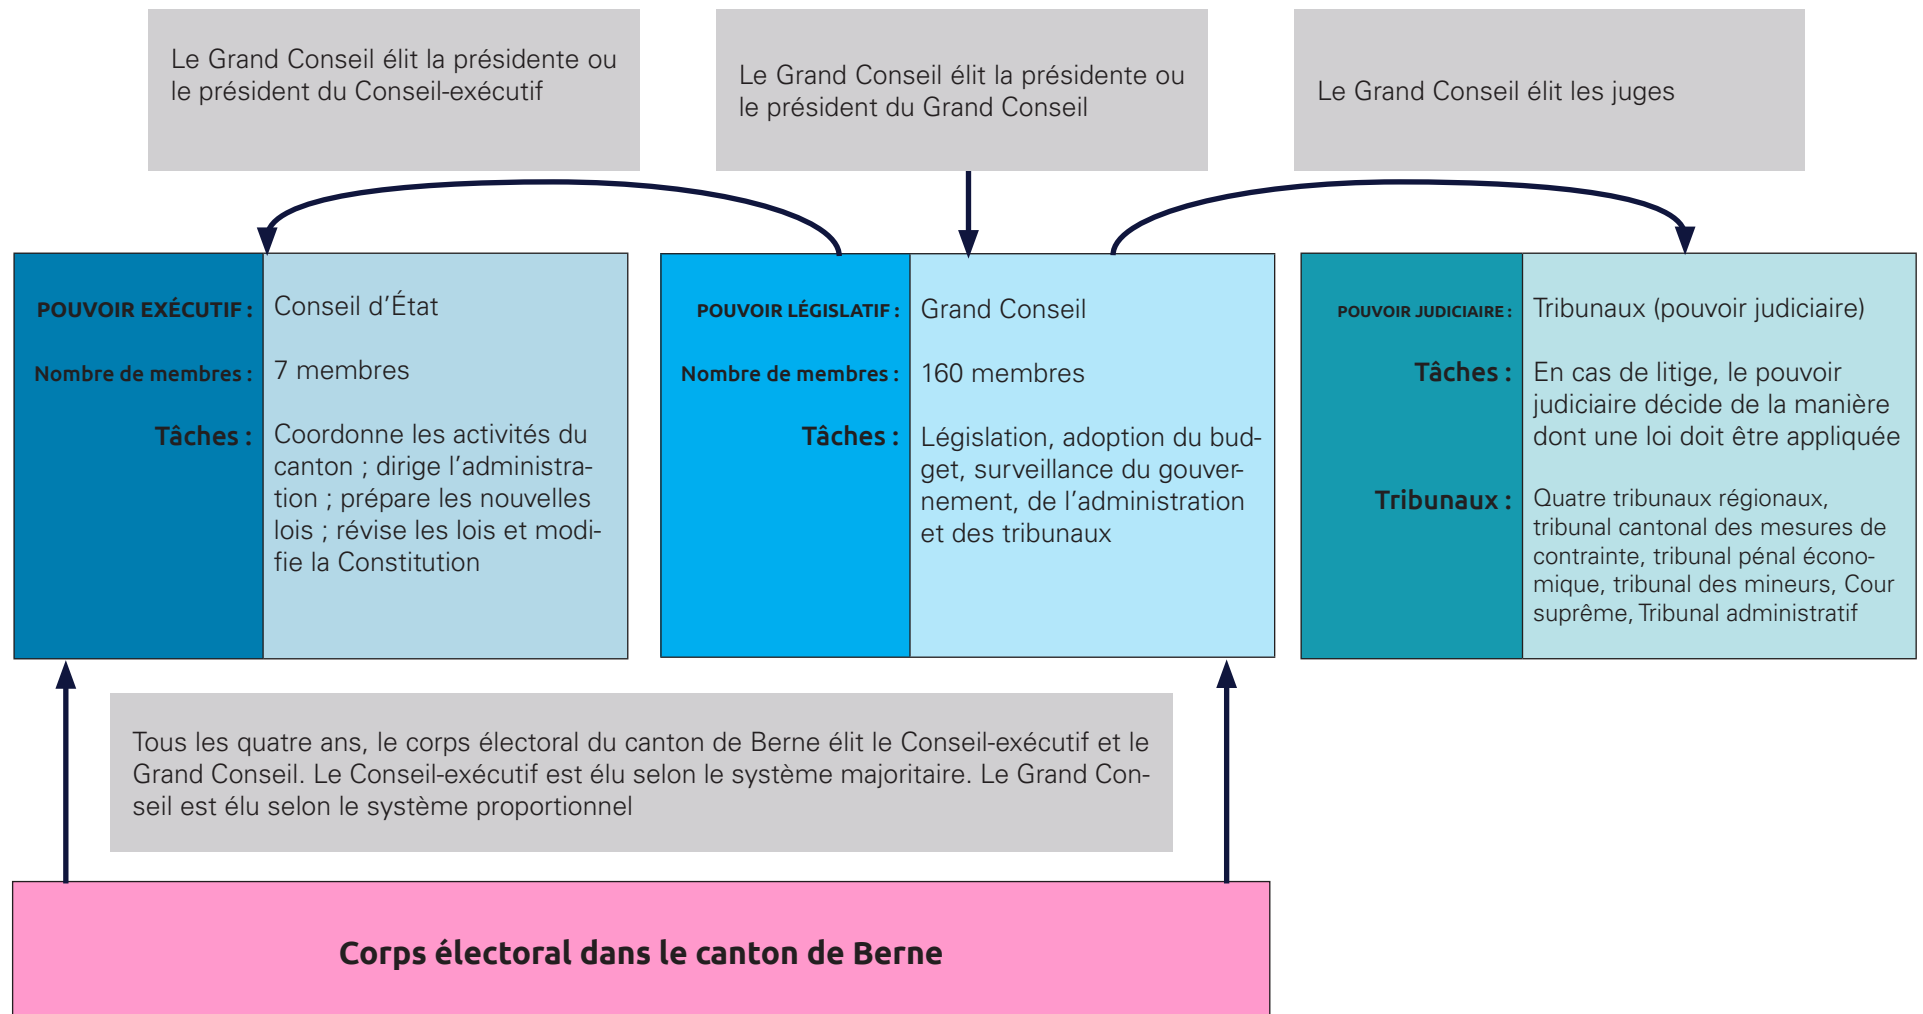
Le Grand Conseil élit la présidente ou le président du Conseil-exécutif

Le Grand Conseil élit la présidente ou le président du Grand Conseil

Le Grand Conseil élit les juges

POUVOIR EXÉCUTIF : Conseil d'État

Nombre de membres : 7 membres

Tâches : Coordonne les activités du canton ; dirige l'administration ; prépare les nouvelles lois ; révise les lois et modifie la Constitution

POUVOIR LÉGISLATIF : Grand Conseil

Nombre de membres : 160 membres

Tâches : Législation, adoption du budget, surveillance du gouvernement, de l'administration et des tribunaux

POUVOIR JUDICIAIRE : Tribunaux (pouvoir judiciaire)

Tâches : En cas de litige, le pouvoir judiciaire décide de la manière dont une loi doit être appliquée

Tribunaux : Quatre tribunaux régionaux, tribunal cantonal des mesures de contrainte, tribunal pénal économique, tribunal des mineurs, Cour suprême, Tribunal administratif

Tous les quatre ans, le corps électoral du canton de Berne élit le Conseil-exécutif et le Grand Conseil. Le Conseil-exécutif est élu selon le système majoritaire. Le Grand Conseil est élu selon le système proportionnel

Corps électoral dans le canton de Berne